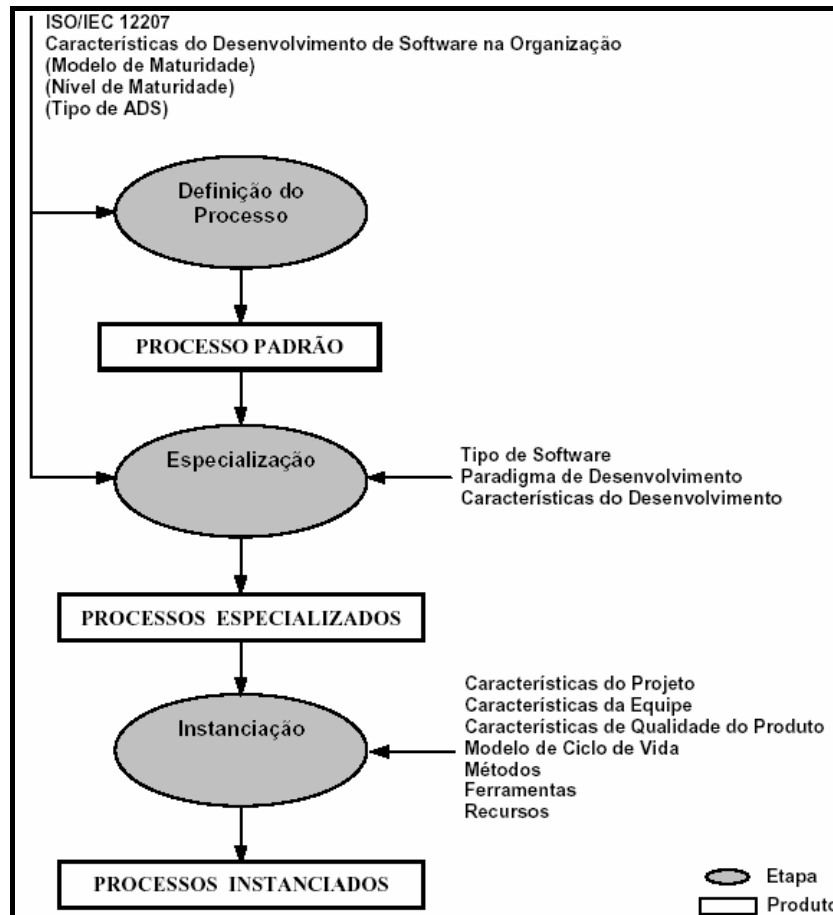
ISO/IEC 12207
Características do Desenvolvimento de Software na Organização
(Modelo de Maturidade)
(Nível de Maturidade)
(Tipo de ADS)

Definição do Processo

PROCESSO PADRÃO

Especialização

Tipo de Software
Paradigma de Desenvolvimento
Características do Desenvolvimento

PROCESSOS ESPECIALIZADOS

Instanciação

Características do Projeto
Características da Equipe
Características de Qualidade do Produto
Modelo de Ciclo de Vida
Métodos
Ferramentas
Recursos

PROCESSOS INSTANCIADOS

Etapa
Produto